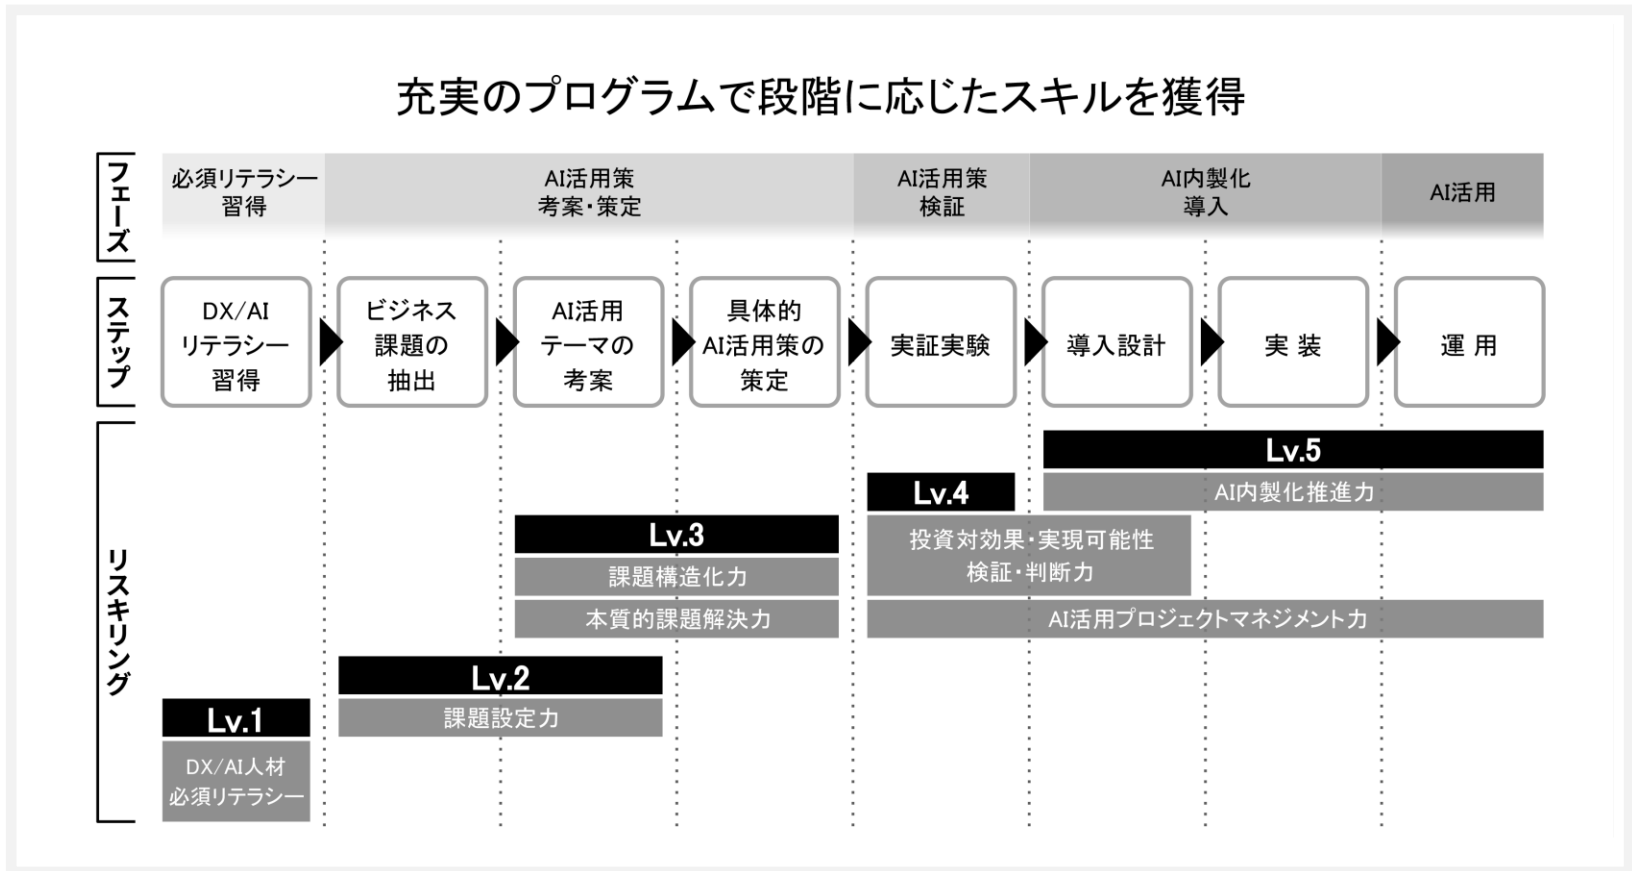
充実のプログラムで段階に応じたスキルを獲得

フェーズ

必須リテラシー習得

AI活用策考案・策定

AI活用策検証

AI内製化導入

AI活用

ステップ

DX/AIリテラシー習得

ビジネス課題の抽出

AI活用テーマの考案

具体的AI活用策の策定

実証実験

導入設計

実 装

運 用

リスキリング

Lv.5
AI内製化推進力

Lv.4
投資対効果・実現可能性検証・判断力

Lv.3
課題構造化力
本質的課題解決力

AI活用プロジェクトマネジメント力

Lv.2
課題設定力

Lv.1
DX/AI人材必須リテラシー